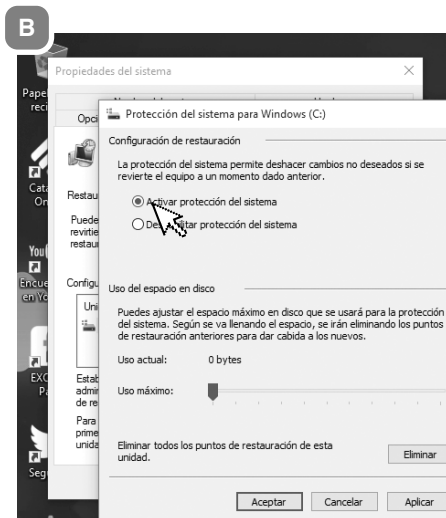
B

Papel
reci

Cata
On

You

Encue
en You

EXC
P

Seg

Propiedades del sistema

Opci

Restau

Puede
revitie
restau

Configu

Uni

Estab
admi
de re

Para
prime
unida

Protección del sistema para Windows (C:)

Configuración de restauración

La protección del sistema permite deshacer cambios no deseados si se revierte el equipo a un momento dado anterior.

Activar protección del sistema

De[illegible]tar protección del sistema

Uso del espacio en disco

Puedes ajustar el espacio máximo en disco que se usará para la protección del sistema. Según se va llenando el espacio, se irán eliminando los puntos de restauración anteriores para dar cabida a los nuevos.

Uso actual: 0 bytes

Uso máximo:

Eliminar todos los puntos de restauración de esta unidad.

Eliminar

Aceptar Cancelar Aplicar